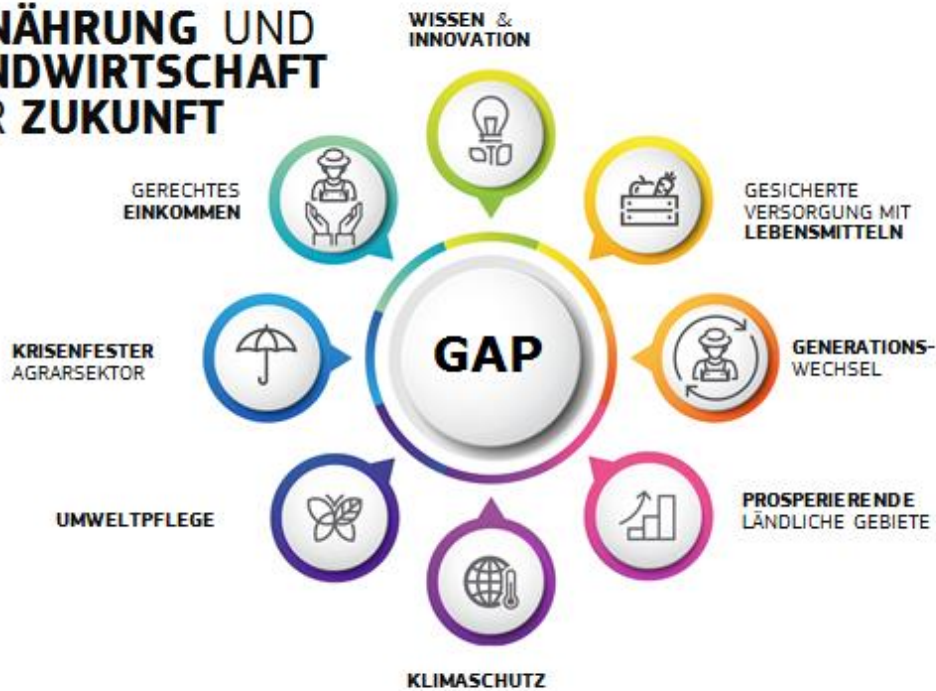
NÄHRUNG UND
NDWIRTSCHAFT
R ZUKUNFT

WISSEN &
INNOVATION

GERECHTES
EINKOMMEN

GESICHERTE
VERSORGUNG MIT
LEBENSMITTELN

KRISENFESTER
AGRARSEKTOR

GAP

GENERATIONS-
WECHSEL

UMWELTPFLEGE

PROSPERIERENDE
LÄNDLICHE GEBIETE

KLIMASCHUTZ